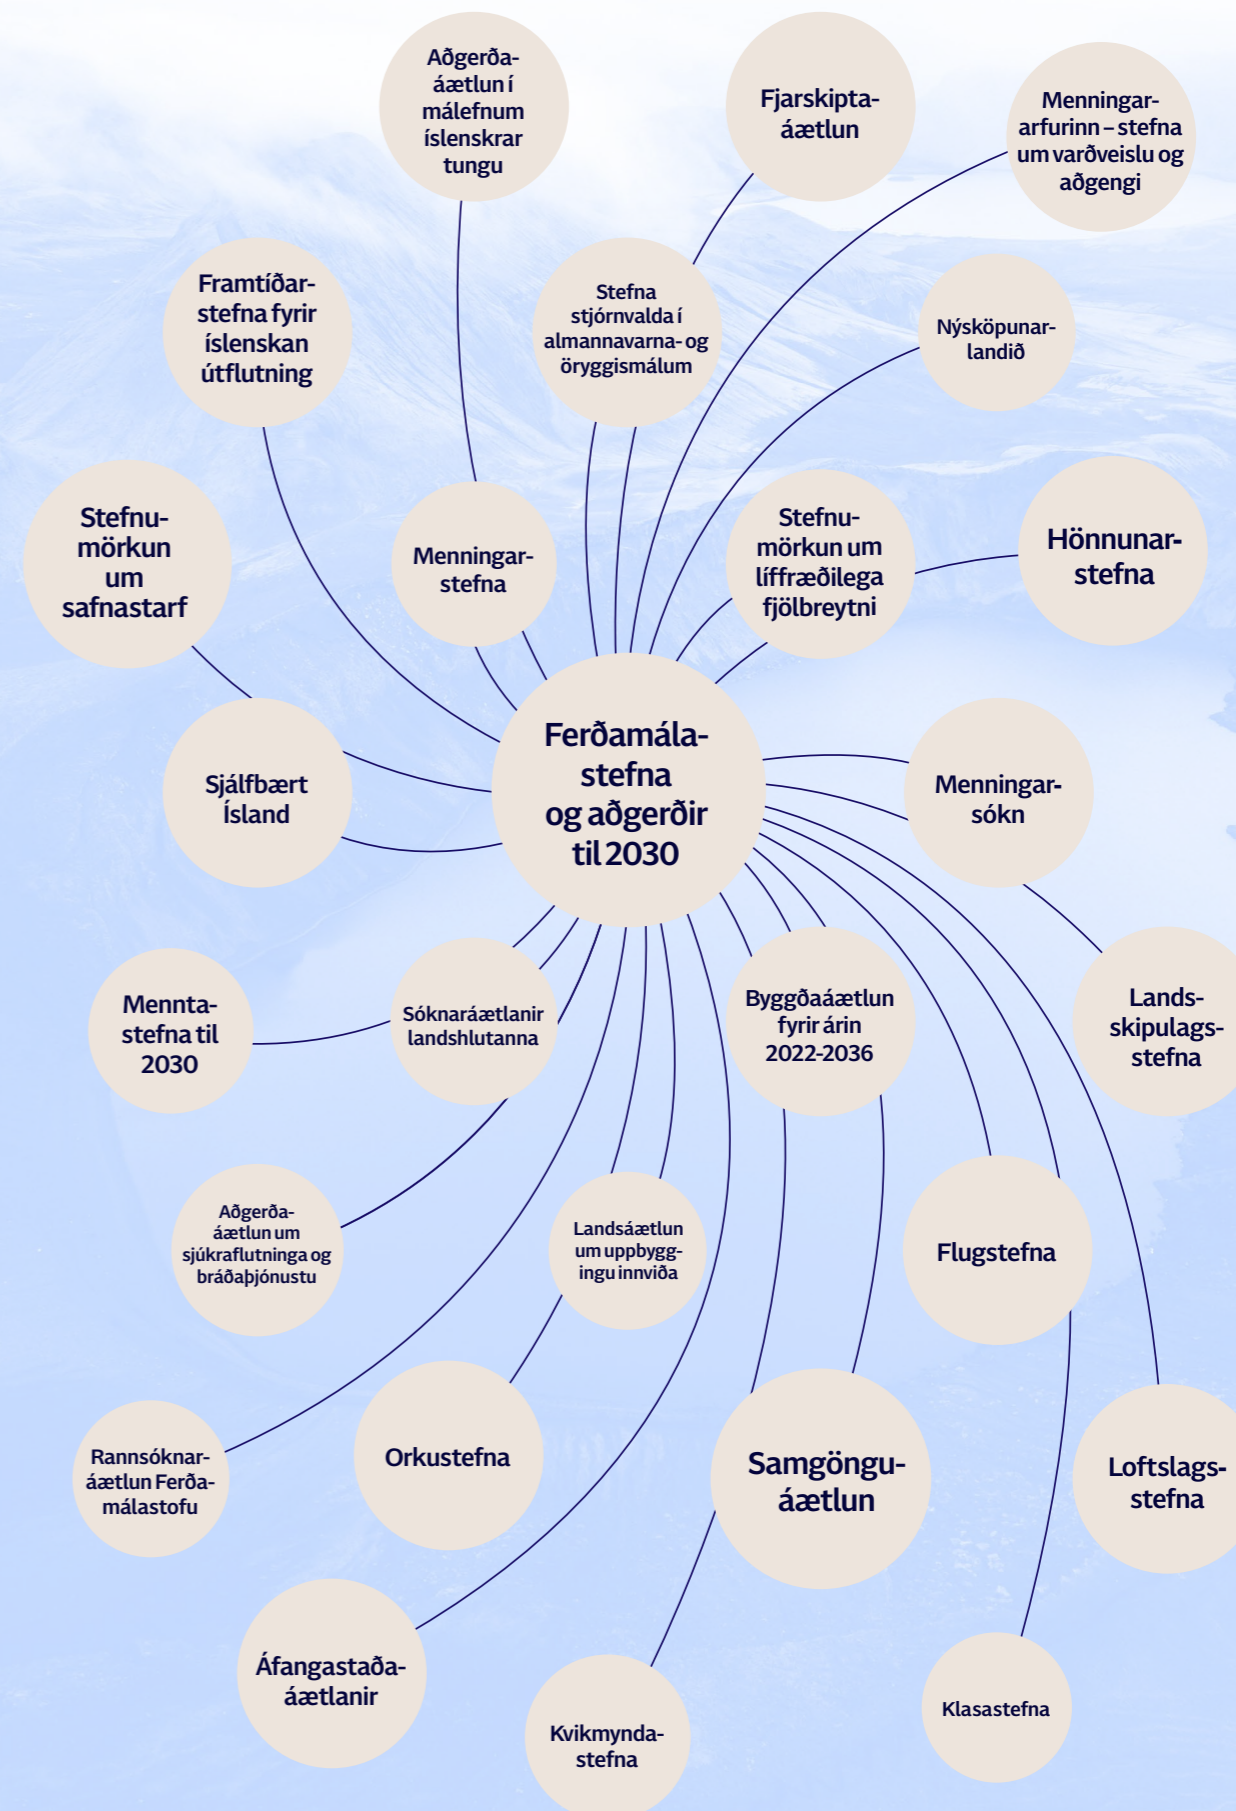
Aðgerðaáætlun í málefnum íslenskrar tungu

Fjarskiptaáætlun

Menningararfurinn – stefna um varðveislu og aðgengi

Framtíðarstefna fyrir íslenskan útflutning

Stefna stjórnvalda í almannavarna- og öryggismálum

Nýsköpunarlandið

Stefnumörkun um safnastarf

Menningarstefna

Stefnumörkun um líffræðilega fjölbreytni

Hönnunarstefna

Sjálfbært Ísland

Ferðamálastefna og aðgerðir til 2030

Menningarsókn

Menntastefna til 2030

Sóknaráætlanir landshlutanna

Byggðaáætlun fyrir árin 2022-2036

Landsskipulagsstefna

Aðgerðaáætlun um sjúkraflutninga og bráðaþjónustu

Landsáætlun um uppbyggingu innviða

Flugstefna

Rannsóknaráætlun Ferðamálastofu

Orkustefna

Samgönguáætlun

Loftslagsstefna

Áfangastaðaáætlanir

Kvikmyndastefna

Klasastefna